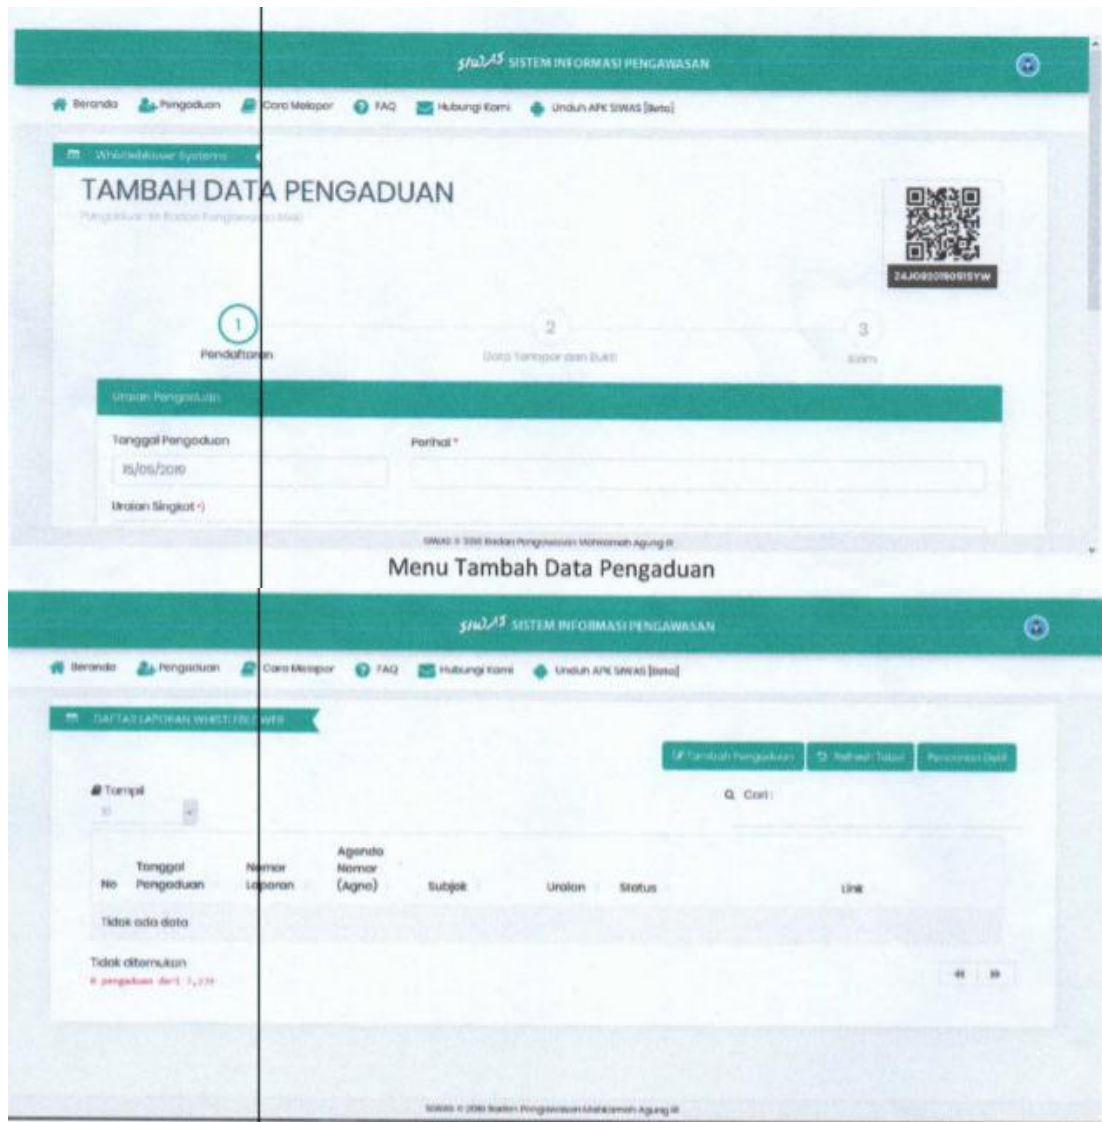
SIWAS SISTEM INFORMASI PENGAWASAN

Beranda Pengaduan Cara Melapor FAQ Hubungi Kami Unduh APK SIWAS [Beta]

Whistleblower Systems

TAMBAH DATA PENGADUAN

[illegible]

24J0920190915YW

1 Pendaftaran

2 Data Terlapor dan Bukti

3 Kirim

Uraian Pengaduan

Tanggal Pengaduan

15/09/2019

Perihal *

Uraian Singkat *)

SIWAS © 2016 Badan Pengawasan Mahkamah Agung RI

Menu Tambah Data Pengaduan

SIWAS SISTEM INFORMASI PENGAWASAN

Beranda Pengaduan Cara Melapor FAQ Hubungi Kami Unduh APK SIWAS [Beta]

DAFTAR LAPORAN WHISTLEBLOWER

Tambah Pengaduan Refresh Tabel Pencarian Detil

Tampil

10

Cari :

| No | Tanggal Pengaduan | Nomor Laporan | Agenda Nomor (Agno) | Subjek | Uraian | Status | Link |
|---|---|---|---|---|---|---|---|
| Tidak ada data | | | | | | | |

Tidak ditemukan

0 pengaduan dari 7,239

SIWAS © 2016 Badan Pengawasan Mahkamah Agung RI